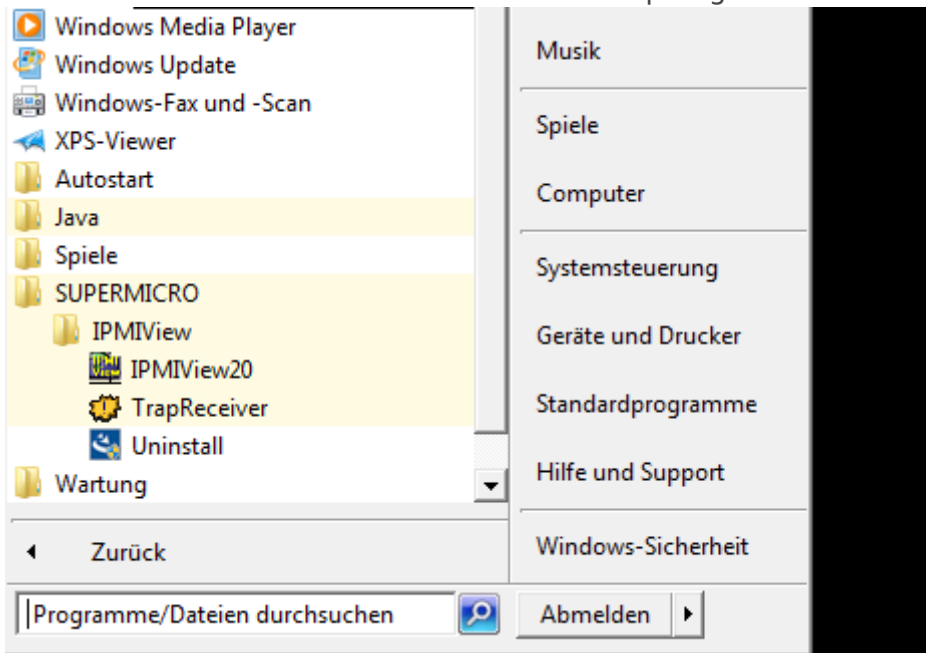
Windows Media Player
Windows Update
Windows-Fax und -Scan
XPS-Viewer
Autostart
Java
Spiele
SUPERMICRO
IPMIView
IPMIView20
TrapReceiver
Uninstall
Wartung

Zurück

Programme/Dateien durchsuchen

Musik
Spiele
Computer
Systemsteuerung
Geräte und Drucker
Standardprogramme
Hilfe und Support
Windows-Sicherheit
Abmelden